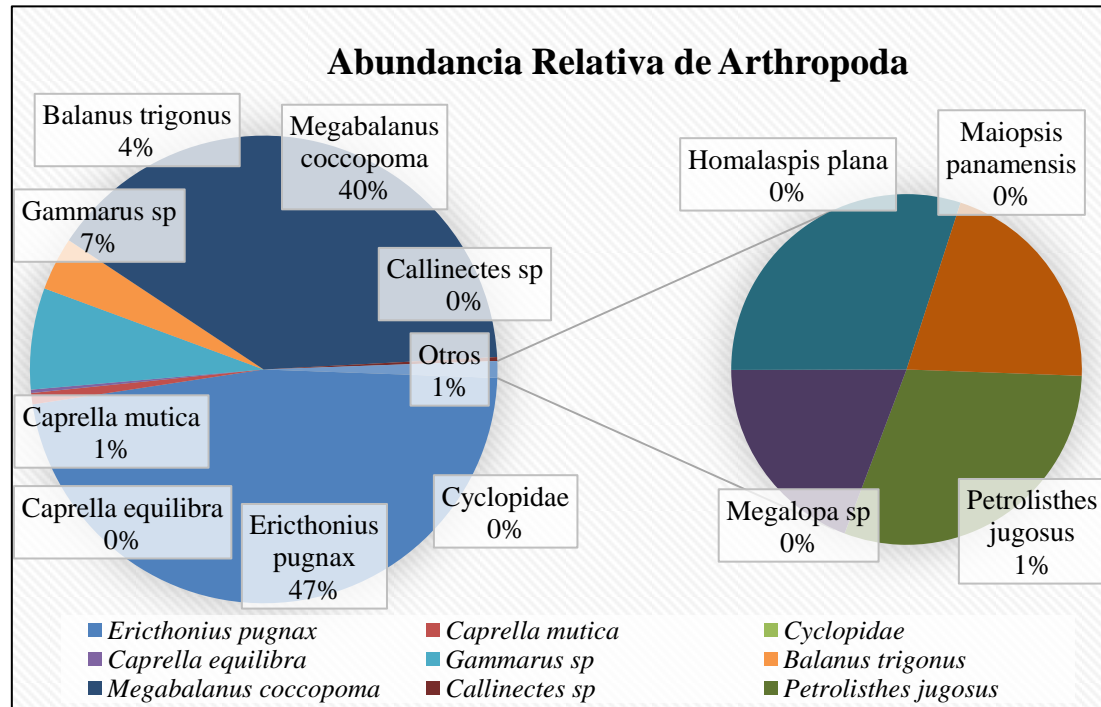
Abundancia Relativa de Arthropoda

Balanus trigonus
4%

Megabalanus coccopoma
40%

Gammarus sp
7%

Callinectes sp
0%

Otros
1%

Caprella mutica
1%

Caprella equilibra
0%

Ericthonius pugnax
47%

Cyclopidae
0%

Homalaspis plana
0%

Maiopsis panamensis
0%

Megalopa sp
0%

Petrolisthes jugosus
1%

Ericthonius pugnax
Caprella mutica
Cyclopidae
Caprella equilibra
Gammarus sp
Balanus trigonus
Megabalanus coccopoma
Callinectes sp
Petrolisthes jugosus